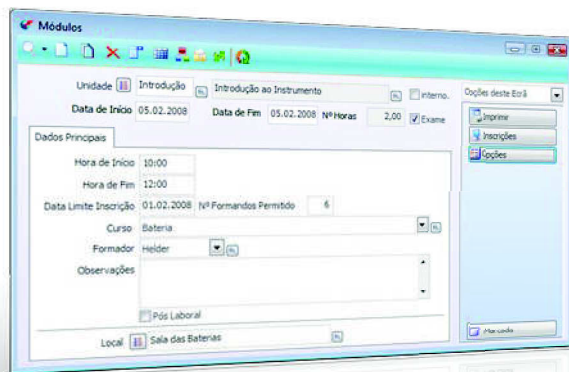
Módulos

Unidade Introdução Introdução ao Instrumento Interno.

Data de Início 05.02.2008 Data de Fim 05.02.2008 Nº Horas 2,00 Exame

Opções deste Ecrã

Imprimir

Inscrições

Opções

Dados Principais

Hora de Início 10:00

Hora de Fim 12:00

Data Limite Inscrição 01.02.2008 Nº Formandos Permitido 6

Curso Bateria

Formador Helder

Observações

Pós Laboral

Local Sala das Baterias

Marcado